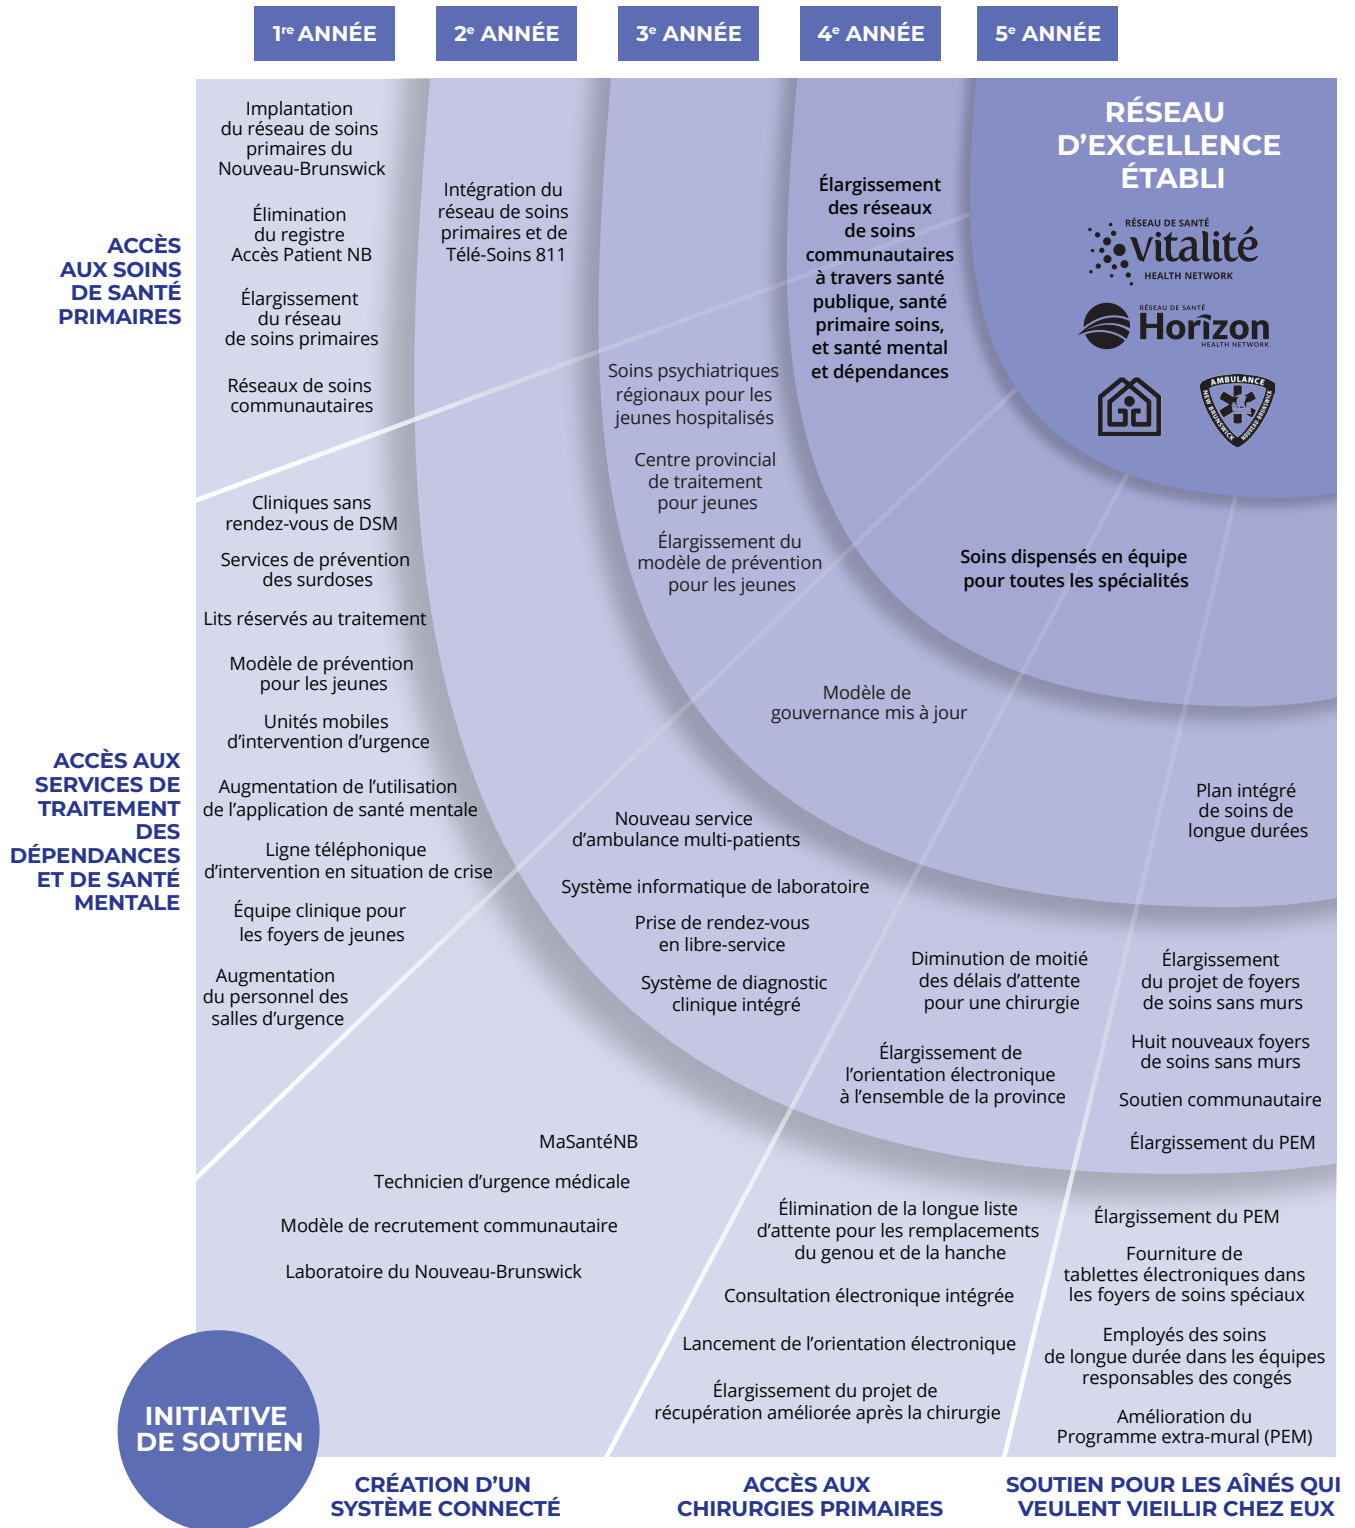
1re ANNÉE

2e ANNÉE

3e ANNÉE

4e ANNÉE

5e ANNÉE

RÉSEAU D'EXCELLENCE ÉTABLI

RÉSEAU DE SANTÉ vitalité HEALTH NETWORK

RÉSEAU DE SANTÉ Horizon HEALTH NETWORK

AMBULANCE NEW BRUNSWICK NOUVEAU-BRUNSWICK

ACCÈS AUX SOINS DE SANTÉ PRIMAIRES

Implantation du réseau de soins primaires du Nouveau-Brunswick

Élimination du registre Accès Patient NB

Élargissement du réseau de soins primaires

Réseaux de soins communautaires

Intégration du réseau de soins primaires et de Télé-Soins 811

Élargissement des réseaux de soins communautaires à travers santé publique, santé primaire soins, et santé mental et dépendances

Soins psychiatriques régionaux pour les jeunes hospitalisés

Centre provincial de traitement pour jeunes

Élargissement du modèle de prévention pour les jeunes

Soins dispensés en équipe pour toutes les spécialités

ACCÈS AUX SERVICES DE TRAITEMENT DES DÉPENDANCES ET DE SANTÉ MENTALE

Cliniques sans rendez-vous de DSM

Services de prévention des surdoses

Lits réservés au traitement

Modèle de prévention pour les jeunes

Unités mobiles d'intervention d'urgence

Augmentation de l'utilisation de l'application de santé mentale

Ligne téléphonique d'intervention en situation de crise

Équipe clinique pour les foyers de jeunes

Augmentation du personnel des salles d'urgence

Modèle de gouvernance mis à jour

Plan intégré de soins de longue durées

Nouveau service d'ambulance multi-patients

Système informatique de laboratoire

Prise de rendez-vous en libre-service

Système de diagnostic clinique intégré

Diminution de moitié des délais d'attente pour une chirurgie

Élargissement de l'orientation électronique à l'ensemble de la province

Élargissement du projet de foyers de soins sans murs

Huit nouveaux foyers de soins sans murs

Soutien communautaire

Élargissement du PEM

MaSantéNB

Technicien d'urgence médicale

Modèle de recrutement communautaire

Laboratoire du Nouveau-Brunswick

Élimination de la longue liste d'attente pour les remplacements du genou et de la hanche

Consultation électronique intégrée

Lancement de l'orientation électronique

Élargissement du projet de récupération améliorée après la chirurgie

Élargissement du PEM

Fourniture de tablettes électroniques dans les foyers de soins spéciaux

Employés des soins de longue durée dans les équipes responsables des congés

Amélioration du Programme extra-mural (PEM)

INITIATIVE DE SOUTIEN

CRÉATION D'UN SYSTÈME CONNECTÉ

ACCÈS AUX CHIRURGIES PRIMAIRES

SOUTIEN POUR LES AÎNÉS QUI VEULENT VIEILLIR CHEZ EUX